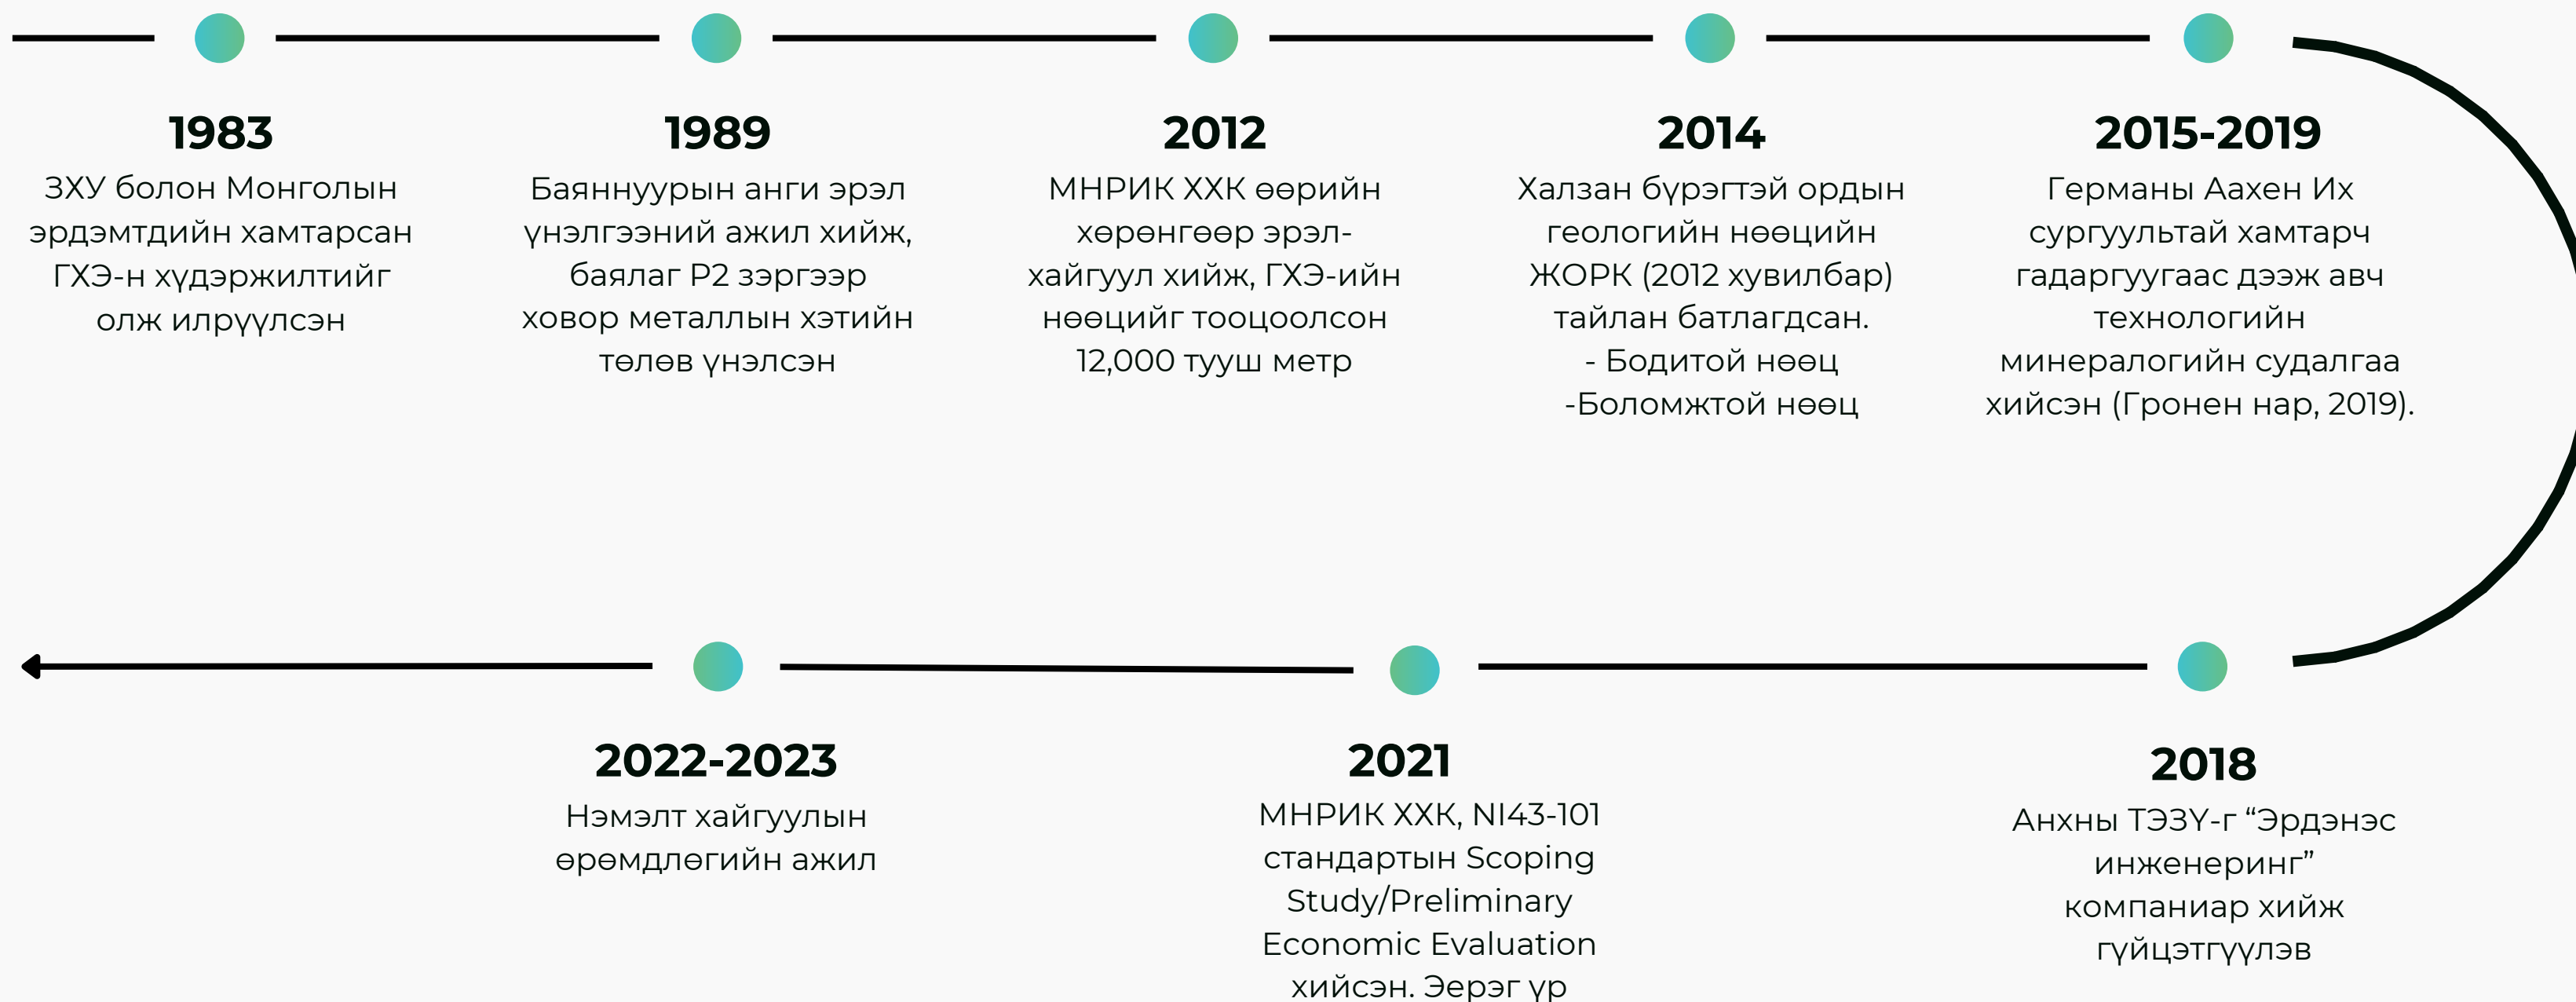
1983
ЗХУ болон Монголын эрдэмтдийн хамтарсан ГХЭ-н хүдэржилтийг олж илрүүлсэн

1989
Баяннуурын анги эрэл үнэлгээний ажил хийж, баялаг P2 зэргээр ховор металлын хэтийн төлөв үнэлсэн

2012
МНРИК ХХК өөрийн хөрөнгөөр эрэл-хайгуул хийж, ГХЭ-ийн нөөцийг тооцоолсон 12,000 тууш метр

2014
Халзан бүрэгтэй ордын геологийн нөөцийн ЖОРК (2012 хувилбар) тайлан батлагдсан.
- Бодитой нөөц
-Боломжтой нөөц

2015-2019
Германы Аахен Их сургуультай хамтарч гадаргуугаас дээж авч технологийн минералогийн судалгаа хийсэн (Гронен нар, 2019).

2022-2023
Нэмэлт хайгуулын өрөмдлөгийн ажил

2021
МНРИК ХХК, NI43-101 стандартын Scoping Study/Preliminary Economic Evaluation хийсэн. Эерэг үр

2018
Анхны ТЭЗҮ-г “Эрдэнэс инженеринг” компаниар хийж гүйцэтгүүлэв